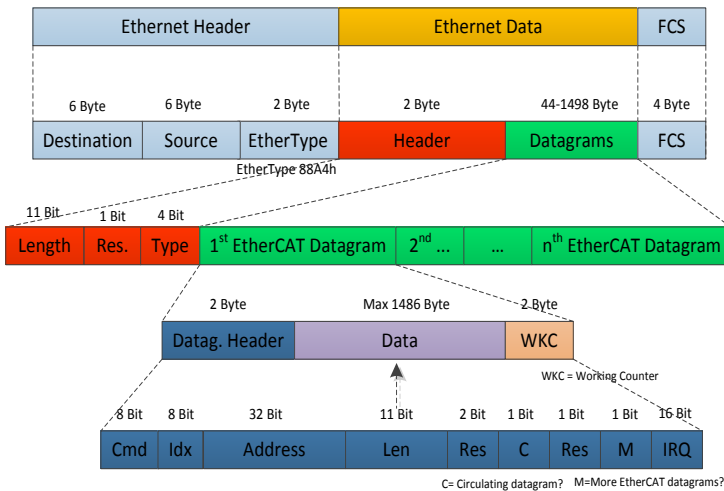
Ethernet Header

Ethernet Data

FCS

6 Byte

6 Byte

2 Byte

2 Byte

44-1498 Byte

4 Byte

Destination

Source

EtherType

Header

Datagrams

FCS

EtherType 88A4h

11 Bit

1 Bit

4 Bit

Length

Res.

Type

$1^{st}$ EtherCAT Datagram

$2^{nd}$ ...

...

$n^{th}$ EtherCAT Datagram

2 Byte

Max 1486 Byte

2 Byte

Datag. Header

Data

WKC

WKC = Working Counter

8 Bit

8 Bit

32 Bit

11 Bit

2 Bit

1 Bit

1 Bit

1 Bit

16 Bit

Cmd

Idx

Address

Len

Res

C

Res

M

IRQ

C= Circulating datagram?

M=More EtherCAT datagrams?